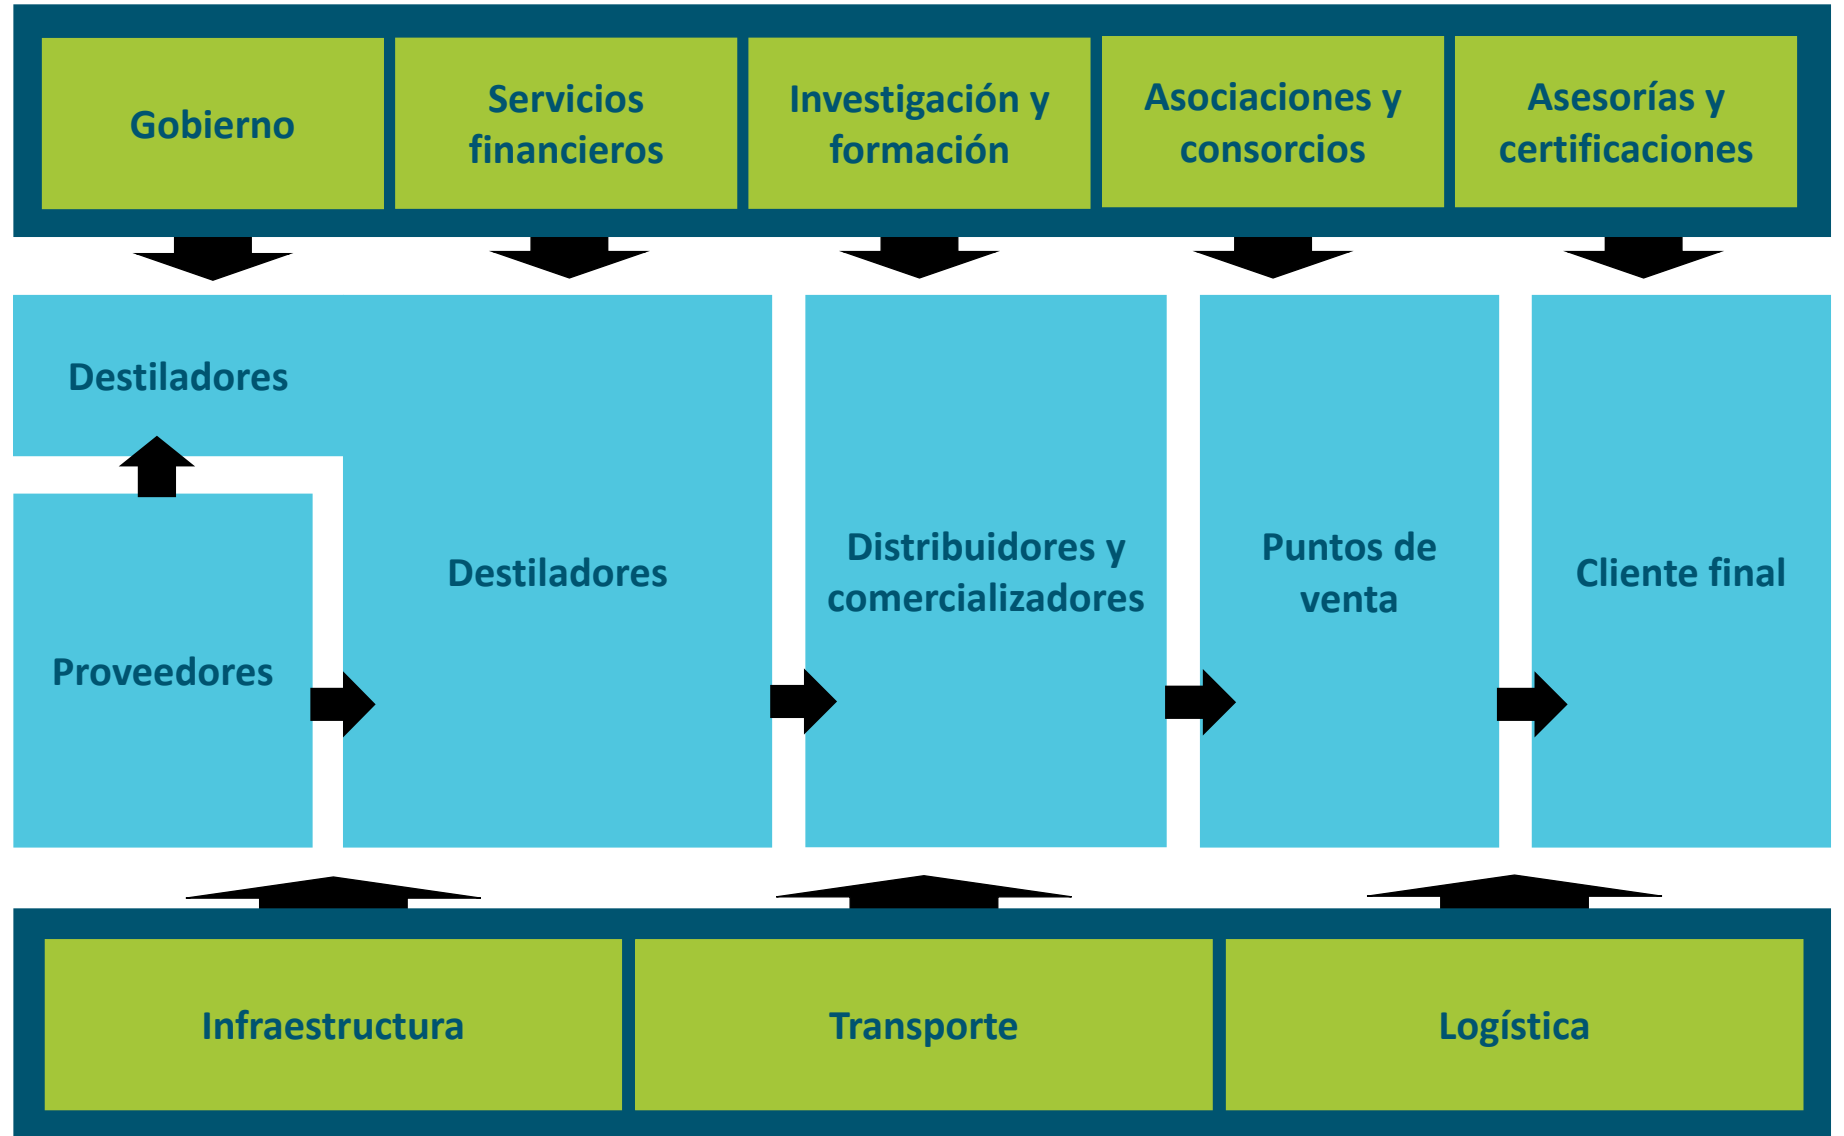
Gobierno

Servicios financieros

Investigación y formación

Asociaciones y consorcios

Asesorías y certificaciones

Destiladores

Destiladores

Proveedores

Distribuidores y comercializadores

Puntos de venta

Cliente final

Infraestructura

Transporte

Logística